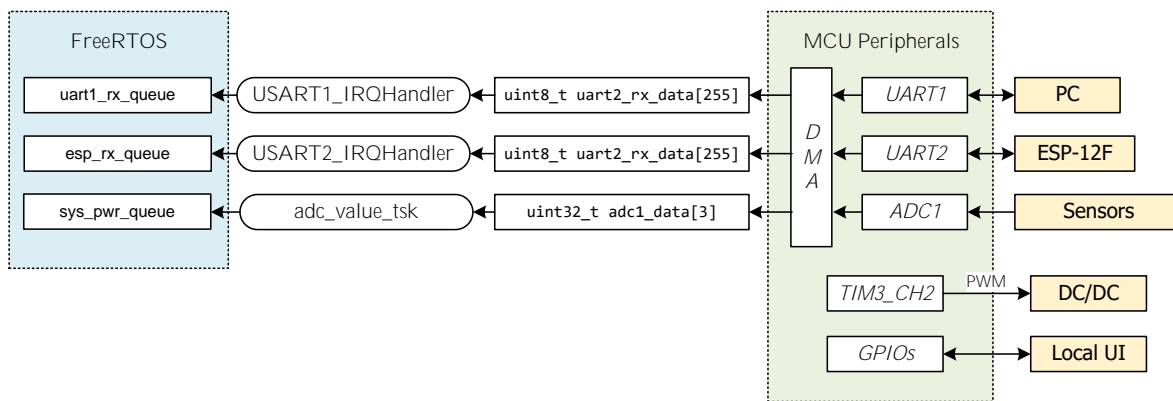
FreeRTOS

uart1_rx_queue

USART1_IRQHandler

uint8_t uart2_rx_data[255]

esp_rx_queue

USART2_IRQHandler

uint8_t uart2_rx_data[255]

sys_pwr_queue

adc_value_tsk

uint32_t adc1_data[3]

MCU Peripherals

D M A

UART1

PC

UART2

ESP-12F

ADC1

Sensors

TIM3_CH2

PWM

DC/DC

GPIOs

Local UI